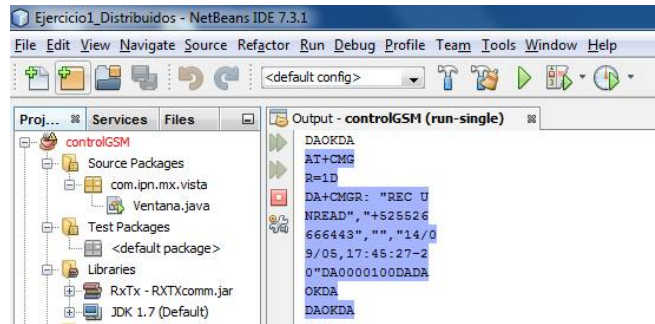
Ejercicio1_Distribuidos - NetBeans IDE 7.3.1

File Edit View Navigate Source Refactor Run Debug Profile Team Tools Window Help

<default config>

Proj... Services Files

controlGSM
Source Packages
com.ipn.mx.vista
Ventana.java
Test Packages
<default package>
Libraries
RxTx - RXTXcomm.jar
JDK 1.7 (Default)

Output - controlGSM (run-single)

DAOKDA
AT+CMG
R=1D
DA+CMGR: "REC U
NREAD","+525526
666443","","14/0
9/05,17:45:27-2
0"DA0000100DADA
OKDA
DAOKDA